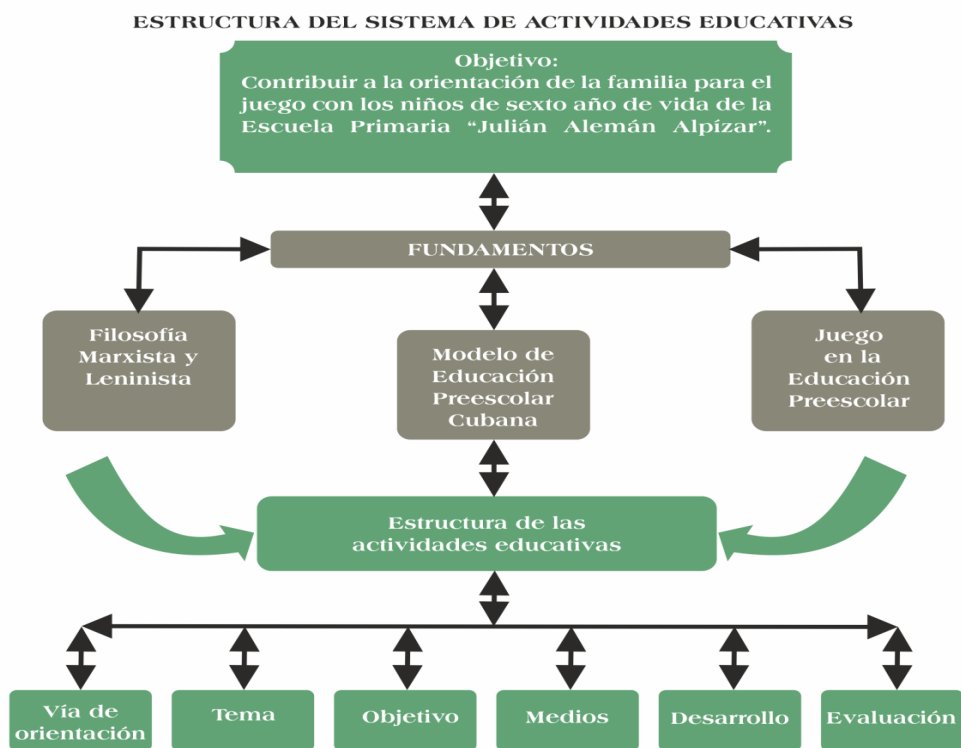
ESTRUCTURA DEL SISTEMA DE ACTIVIDADES EDUCATIVAS

Objetivo:
Contribuir a la orientación de la familia para el juego con los niños de sexto año de vida de la Escuela Primaria "Julián Alemán Alpízar".

FUNDAMENTOS

Filosofía Marxista y Leninista

Modelo de Educación Preescolar Cubana

Juego en la Educación Preescolar

Estructura de las actividades educativas

Vía de orientación

Tema

Objetivo

Medios

Desarrollo

Evaluación